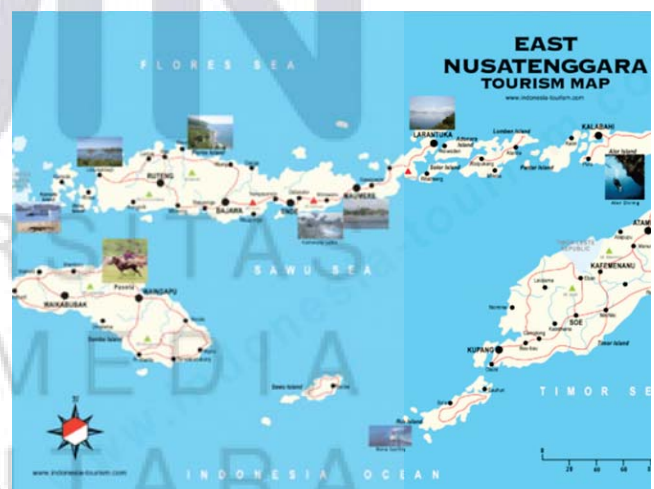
EAST NUSATENGGARA TOURISM MAP

www.indonesia-tourism.com

FLORES SEA

LARANTUKA

KALABAHI

RUTENG

BAJAWA

ENDE

MAUMERE

Lembata Island

Alor Island

SAWU SEA

WAIKABUBAK

WAINGAPU

KEFAMENANU

ATAMBUA

SOE

KUPANG

Timor Island

Sawu Island

Rote Island

TIMOR SEA

INDONESIA OCEAN

www.indonesia-tourism.com